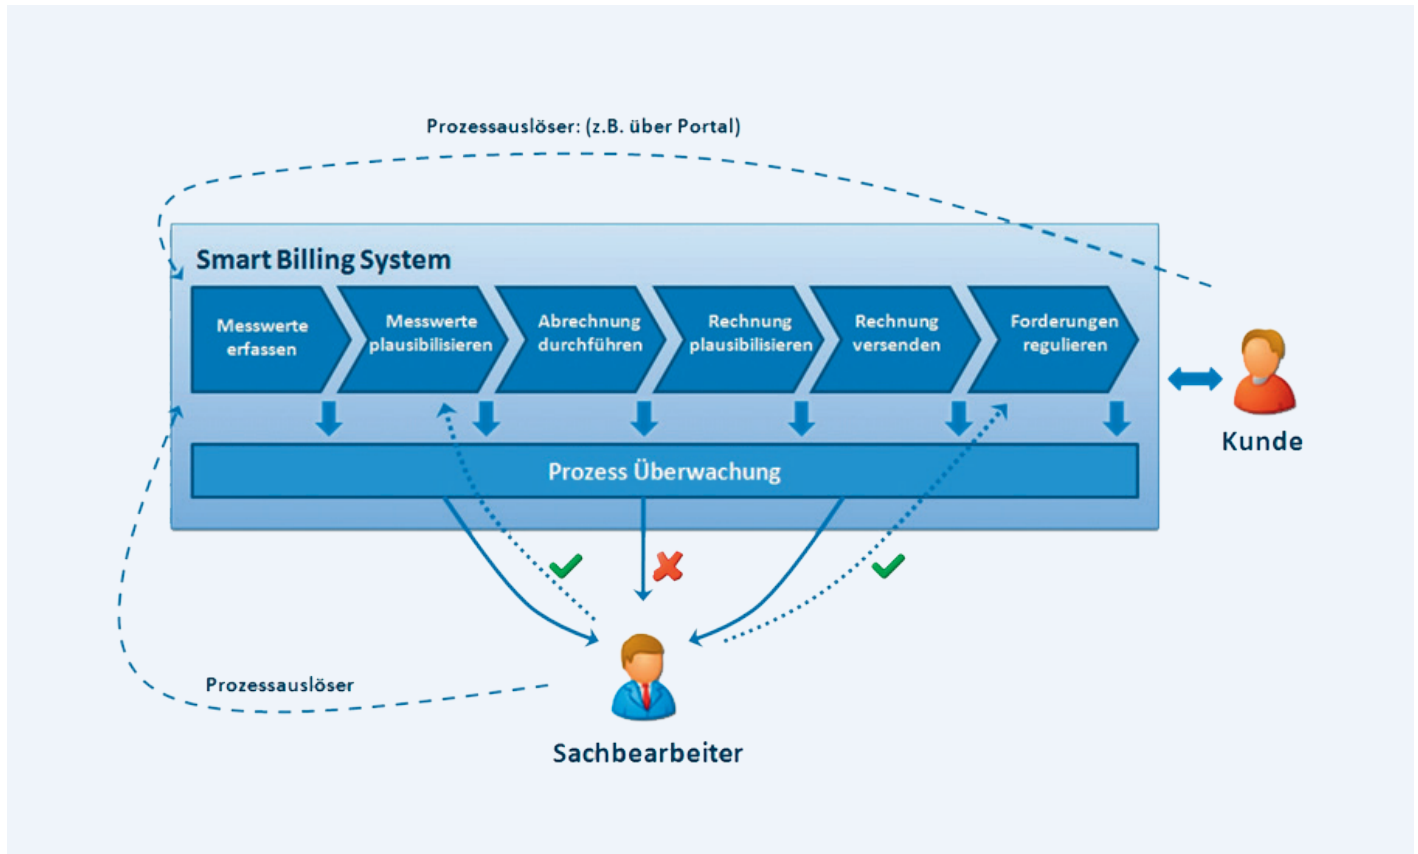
Prozessauslöser: (z.B. über Portal)

Smart Billing System

Messwerte erfassen

Messwerte plausibilisieren

Abrechnung durchführen

Rechnung plausibilisieren

Rechnung versenden

Forderungen regulieren

Kunde

Prozess Überwachung

Prozessauslöser

Sachbearbeiter